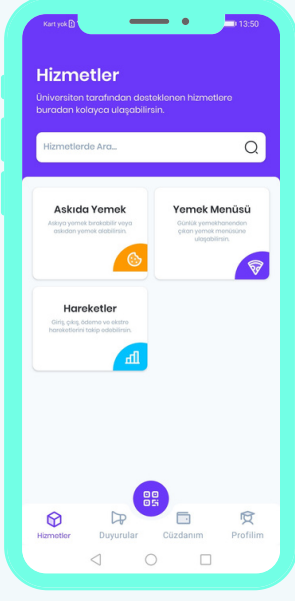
Kart yok 13:50

Hizmetler

Üniversiten tarafından desteklenen hizmetlere buradan kolayca ulaşabilirsin.

Hizmetlerde Ara...

Askıda Yemek

Askıya yemek bırakabilir veya askıdan yemek alabilirsin.

Yemek Menüsü

Günlük yemekhaneden çıkan yemek menüsüne ulaşabilirsin.

Hareketler

Giriş, çıkış, ödeme ve aktarım hareketlerini takip edebilirsin.

Hizmetler Duyurular Cüzdanım Profilim